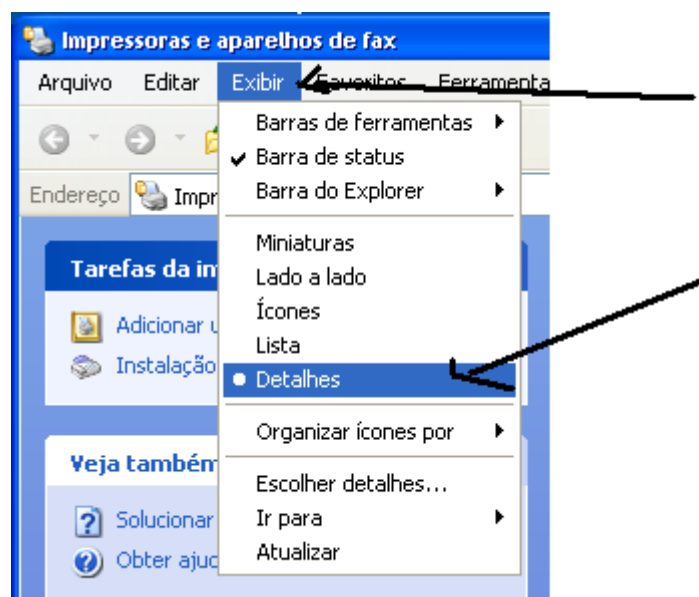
Impressoras e aparelhos de fax

Arquivo Editar Exibir Favoritos Ferramenta

Endereço Impr

Tarefas da im

Adicionar u

Instalação

Veja também

Solucionar

Obter ajuc

Barras de ferramentas
Barra de status
Barra do Explorer

Miniaturas
Lado a lado
Ícones
Lista
Detalhes

Organizar ícones por

Escolher detalhes...
Ir para
Atualizar